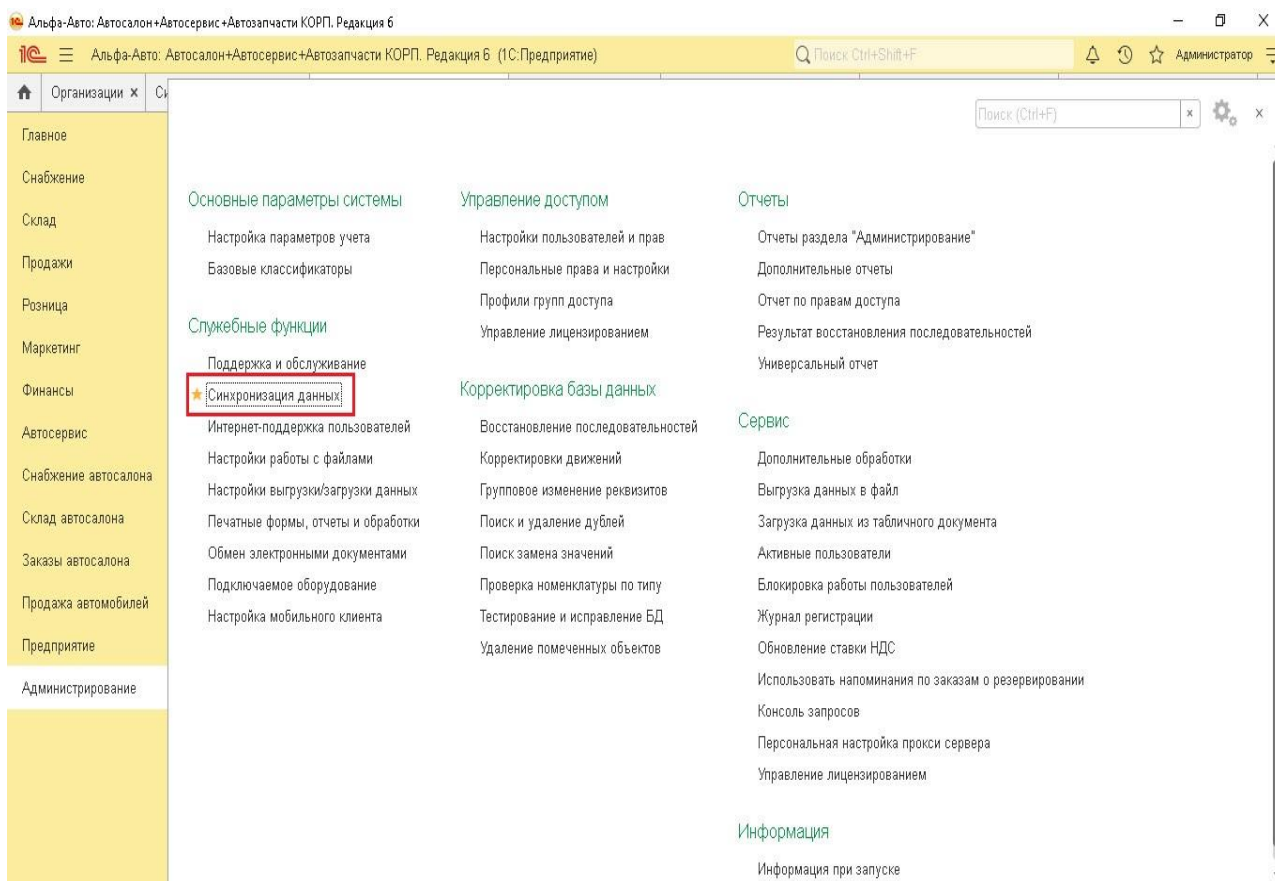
Альфа-Авто: Автосалон+Автосервис+Автозапчасти КОРП. Редакция 6

1С Альфа-Авто: Автосалон+Автосервис+Автозапчасти КОРП. Редакция 6 (1С:Предприятие)

Поиск Ctrl+Shift+F

Администратор

Организации × С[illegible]

Поиск (Ctrl+F)

Главное

Снабжение

Склад

Продажи

Розница

Маркетинг

Финансы

Автосервис

Снабжение автосалона

Склад автосалона

Заказы автосалона

Продажа автомобилей

Предприятие

Администрирование

Основные параметры системы

Настройка параметров учета

Базовые классификаторы

Служебные функции

Поддержка и обслуживание

Синхронизация данных

Интернет-поддержка пользователей

Настройки работы с файлами

Настройки выгрузки/загрузки данных

Печатные формы, отчеты и обработки

Обмен электронными документами

Подключаемое оборудование

Настройка мобильного клиента

Управление доступом

Настройки пользователей и прав

Персональные права и настройки

Профили групп доступа

Управление лицензированием

Корректировка базы данных

Восстановление последовательностей

Корректировки движений

Групповое изменение реквизитов

Поиск и удаление дублей

Поиск замена значений

Проверка номенклатуры по типу

Тестирование и исправление БД

Удаление помеченных объектов

Отчеты

Отчеты раздела "Администрирование"

Дополнительные отчеты

Отчет по правам доступа

Результат восстановления последовательностей

Универсальный отчет

Сервис

Дополнительные обработки

Выгрузка данных в файл

Загрузка данных из табличного документа

Активные пользователи

Блокировка работы пользователей

Журнал регистрации

Обновление ставки НДС

Использовать напоминания по заказам о резервировании

Консоль запросов

Персональная настройка прокси сервера

Управление лицензированием

Информация

Информация при запуске